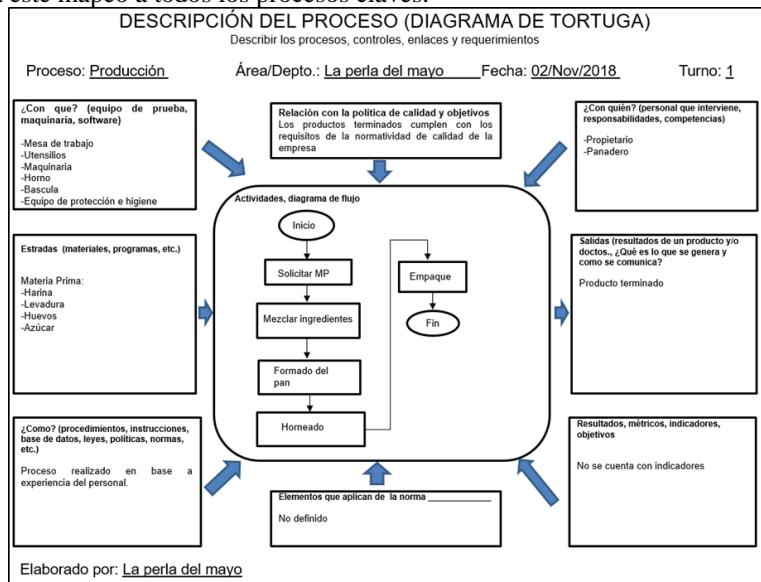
este mapeo a todos los procesos claves.

DESCRIPCIÓN DEL PROCESO (DIAGRAMA DE TORTUGA)
Describir los procesos, controles, enlaces y requerimientos

Proceso: Producción Área/Depto.: La perla del mayo Fecha: 02/Nov/2018 Turno: 1

¿Con que? (equipo de prueba, maquinaria, software)

-Mesa de trabajo
-Utensilios
-Maquinaria
-Horno
-Bascula
-Equipo de protección e higiene

Relación con la política de calidad y objetivos
Los productos terminados cumplen con los requisitos de la normatividad de calidad de la empresa

¿Con quién? (personal que interviene, responsabilidades, competencias)

-Propietario
-Panadero

Estradas (materiales, programas, etc.)

Materia Prima:
-Harina
-Levadura
-Huevos
-Azúcar

Actividades, diagrama de flujo

Inicio
Solicitar MP
Mezclar ingredientes
Formado del pan
Horneado
Empaque
Fin

Salidas (resultados de un producto y/o doctos., ¿Qué es lo que se genera y como se comunica?

Producto terminado

¿Como? (procedimientos, instrucciones, base de datos, leyes, políticas, normas, etc.)

Proceso realizado en base a experiencia del personal.

Elementos que aplican de la norma ___________

No definido

Resultados, métricos, indicadores, objetivos

No se cuenta con indicadores

Elaborado por: La perla del mayo